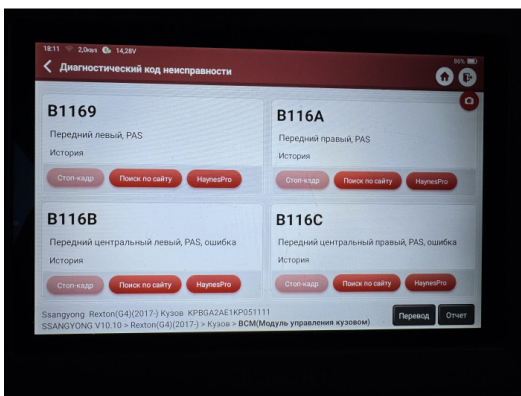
18:11 2,0кв/s 14,28V

96%

Диагностический код неисправности

B1169

Передний левый, PAS

История

Стоп-кадр Поиск по сайту HaynesPro

B116A

Передний правый, PAS

История

Стоп-кадр Поиск по сайту HaynesPro

B116B

Передний центральный левый, PAS, ошибка

История

Стоп-кадр Поиск по сайту HaynesPro

B116C

Передний центральный правый, PAS, ошибка

История

Стоп-кадр Поиск по сайту HaynesPro

Ssangyong Rexton(G4)(2017-) Кузов KPBGA2AE1KP051111
SSANGYONG V10.10 > Rexton(G4)(2017-) > Кузов > BCM(Модуль управления кузовом)

Перевод Отчет